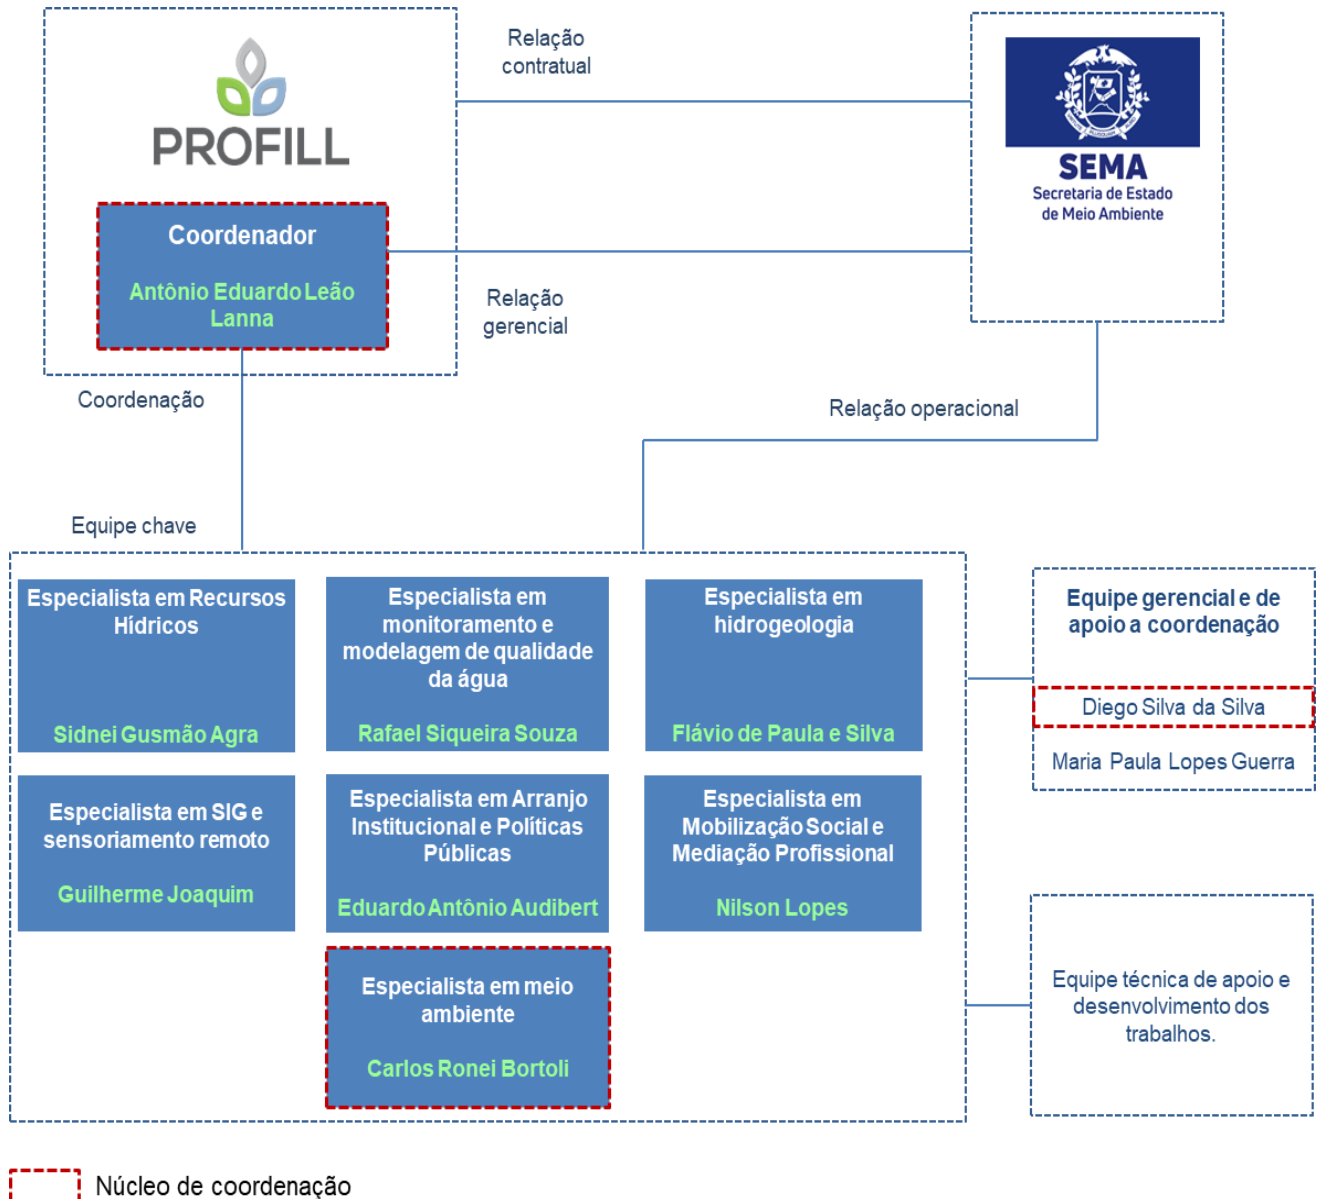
PROFILL

Coordenador

Antônio Eduardo Leão Lanna

Relação contratual

Relação gerencial

SEMA
Secretaria de Estado de Meio Ambiente

Coordenação

Relação operacional

Equipe chave

Especialista em Recursos Hídricos

Sidnei Gusmão Agra

Especialista em monitoramento e modelagem de qualidade da água

Rafael Siqueira Souza

Especialista em hidrogeologia

Flávio de Paula e Silva

Especialista em SIG e sensoriamento remoto

Guilherme Joaquim

Especialista em Arranjo Institucional e Políticas Públicas

Eduardo Antônio Audibert

Especialista em Mobilização Social e Mediação Profissional

Nilson Lopes

Especialista em meio ambiente

Carlos Ronei Bortoli

Equipe gerencial e de apoio a coordenação

Diego Silva da Silva

Maria Paula Lopes Guerra

Equipe técnica de apoio e desenvolvimento dos trabalhos.

Núcleo de coordenação